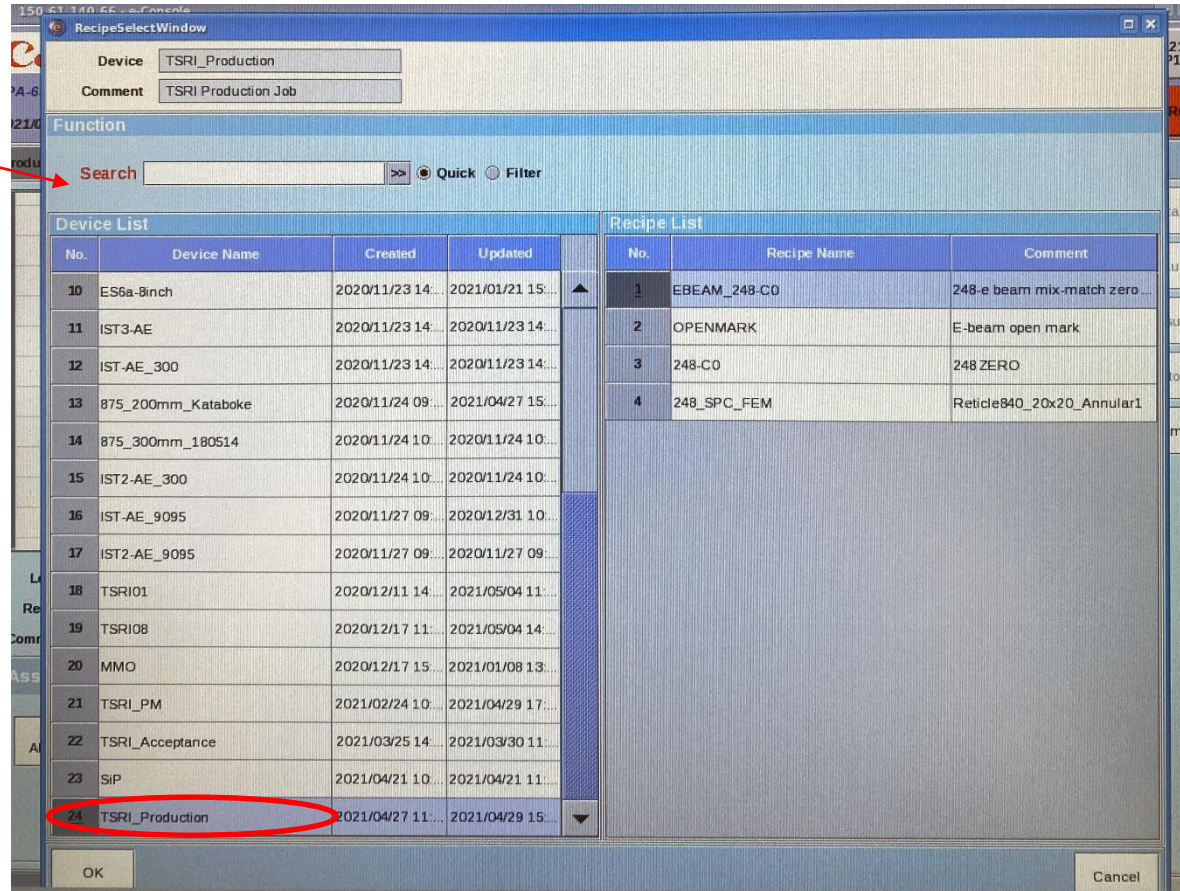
RecipeSelectWindow

Device TSRI_Production

Comment TSRI Production Job

Function

Search >> Quick Filter

Device List

| No. | Device Name | Created | Updated |
|---|---|---|---|
| 10 | ES6a-8inch | 2020/11/23 14:... | 2021/01/21 15:... |
| 11 | IST3-AE | 2020/11/23 14:... | 2020/11/23 14:... |
| 12 | IST-AE_300 | 2020/11/23 14:... | 2020/11/23 14:... |
| 13 | 875_200mm_Kataboke | 2020/11/24 09:... | 2021/04/27 15:... |
| 14 | 875_300mm_180514 | 2020/11/24 10:... | 2020/11/24 10:... |
| 15 | IST2-AE_300 | 2020/11/24 10:... | 2020/11/24 10:... |
| 16 | IST-AE_9095 | 2020/11/27 09:... | 2020/12/31 10:... |
| 17 | IST2-AE_9095 | 2020/11/27 09:... | 2020/11/27 09:... |
| 18 | TSRI01 | 2020/12/11 14:... | 2021/05/04 11:... |
| 19 | TSRI08 | 2020/12/17 11:... | 2021/05/04 14:... |
| 20 | MMO | 2020/12/17 15:... | 2021/01/08 13:... |
| 21 | TSRI_PM | 2021/02/24 10:... | 2021/04/29 17:... |
| 22 | TSRI_Acceptance | 2021/03/25 14:... | 2021/03/30 11:... |
| 23 | SiP | 2021/04/21 10:... | 2021/04/21 11:... |
| 24 | TSRI_Production | 2021/04/27 11:... | 2021/04/29 15:... |

Recipe List

| No. | Recipe Name | Comment |
|---|---|---|
| 1 | EBEAM_248-C0 | 248-e beam mix-match zero... |
| 2 | OPENMARK | E-beam open mark |
| 3 | 248-C0 | 248 ZERO |
| 4 | 248_SPC_FEM | Reticle840_20x20_Annular1 |

OK

Cancel